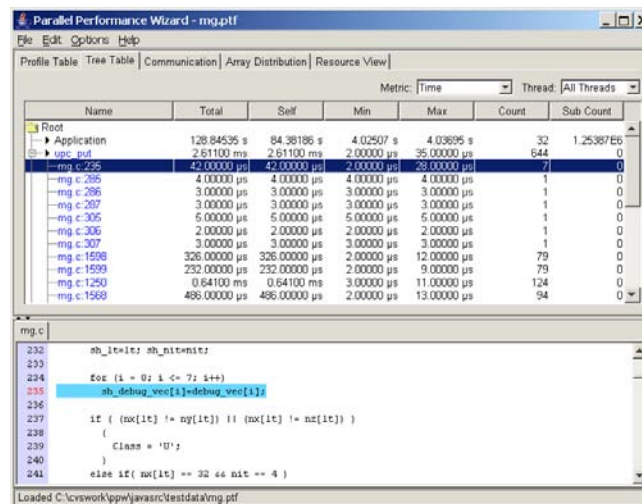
Parallel Performance Wizard - mg.ptf

File Edit Options Help

Profile Table | Tree Table | Communication | Array Distribution | Resource View

Metric: Time

Thread: All Threads

| Name | Total | Self | Min | Max | Count | Sub Count |
|---|---|---|---|---|---|---|
| Root | | | | | | |
| Application | 128.84535 s | 84.38186 s | 4.02507 s | 4.03695 s | 32 | 1.25387E6 |
| upc_put | 2.61100 ms | 2.61100 ms | 2.00000 µs | 35.00000 µs | 644 | 0 |
| mg.c:235 | 42.00000 µs | 42.00000 µs | 2.00000 µs | 28.00000 µs | 7 | 0 |
| mg.c:285 | 4.00000 µs | 4.00000 µs | 4.00000 µs | 4.00000 µs | 1 | 0 |
| mg.c:286 | 3.00000 µs | 3.00000 µs | 3.00000 µs | 3.00000 µs | 1 | 0 |
| mg.c:287 | 3.00000 µs | 3.00000 µs | 3.00000 µs | 3.00000 µs | 1 | 0 |
| mg.c:305 | 5.00000 µs | 5.00000 µs | 5.00000 µs | 5.00000 µs | 1 | 0 |
| mg.c:306 | 2.00000 µs | 2.00000 µs | 2.00000 µs | 2.00000 µs | 1 | 0 |
| mg.c:307 | 3.00000 µs | 3.00000 µs | 3.00000 µs | 3.00000 µs | 1 | 0 |
| mg.c:1598 | 326.00000 µs | 326.00000 µs | 2.00000 µs | 12.00000 µs | 79 | 0 |
| mg.c:1599 | 232.00000 µs | 232.00000 µs | 2.00000 µs | 9.00000 µs | 79 | 0 |
| mg.c:1250 | 0.64100 ms | 0.64100 ms | 3.00000 µs | 11.00000 µs | 124 | 0 |
| mg.c:1568 | 486.00000 µs | 486.00000 µs | 2.00000 µs | 13.00000 µs | 94 | 0 |

mg.c

232 sh_lt=lt; sh_nit=nit;
233
234 for (i = 0; i <= 7; i++)
235 sh_debug_vec[i]=debug_vec[i];
236
237 if ( (nx[lt] != ny[lt]) || (nx[lt] != nz[lt]) )
238 {
239 Class = 'U';
240 }
241 else if( nx[lt] == 32 && nit == 4 )

Loaded C:\cvswork\ppw\javasrc\testdata\mg.ptf